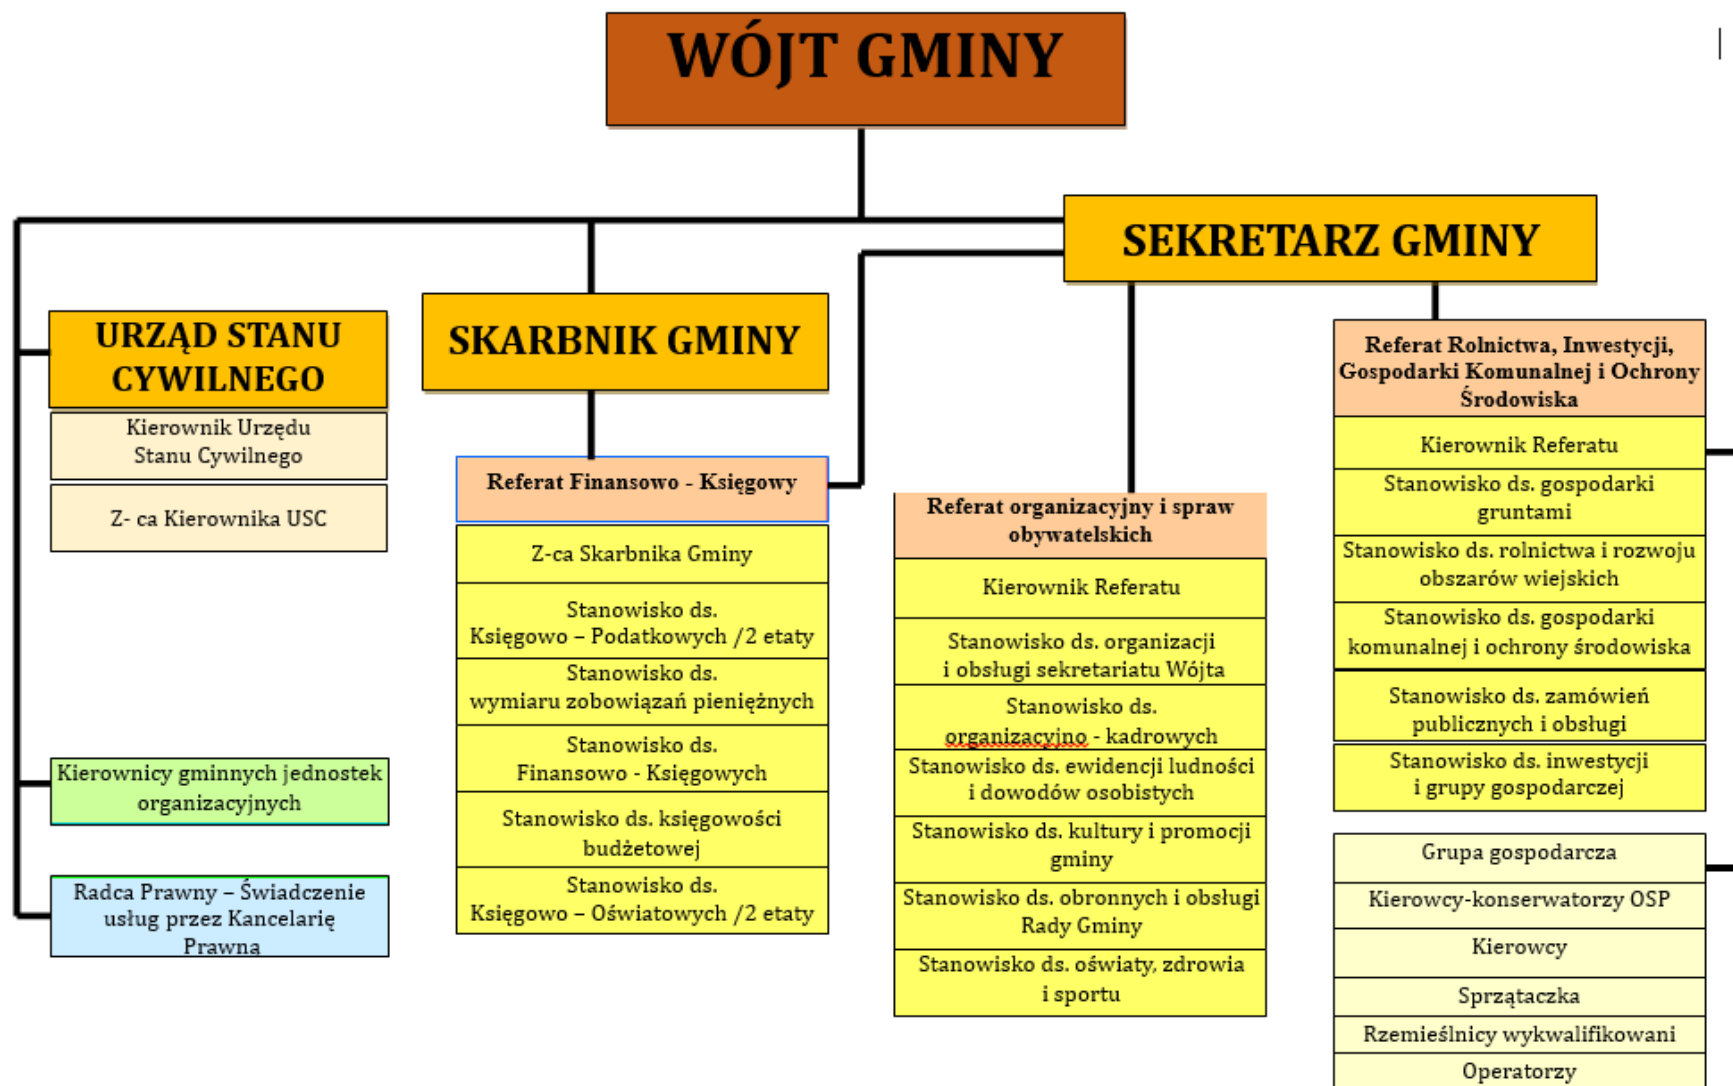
WÓJT GMINY

SEKRETARZ GMINY

URZĄD STANU CYWILNEGO

Kierownik Urzędu Stanu Cywilnego

Z- ca Kierownika USC

Kierownicy gminnych jednostek organizacyjnych

Radca Prawny – Świadczenie usług przez Kancelarię Prawną

SKARBNIK GMINY

Referat Finansowo - Księgowy

Z-ca Skarbnika Gminy

Stanowisko ds. Księgowo – Podatkowych /2 etaty

Stanowisko ds. wymiaru zobowiązań pieniężnych

Stanowisko ds. Finansowo - Księgowych

Stanowisko ds. księgowości budżetowej

Stanowisko ds. Księgowo – Oświatowych /2 etaty

Referat organizacyjny i spraw obywatelskich

Kierownik Referatu

Stanowisko ds. organizacji i obsługi sekretariatu Wójta

Stanowisko ds. organizacyjno - kadrowych

Stanowisko ds. ewidencji ludności i dowodów osobistych

Stanowisko ds. kultury i promocji gminy

Stanowisko ds. obronnych i obsługi Rady Gminy

Stanowisko ds. oświaty, zdrowia i sportu

Referat Rolnictwa, Inwestycji, Gospodarki Komunalnej i Ochrony Środowiska

Kierownik Referatu

Stanowisko ds. gospodarki gruntami

Stanowisko ds. rolnictwa i rozwoju obszarów wiejskich

Stanowisko ds. gospodarki komunalnej i ochrony środowiska

Stanowisko ds. zamówień publicznych i obsługi

Stanowisko ds. inwestycji i grupy gospodarczej

Grupa gospodarcza

Kierowcy-konserwatorzy OSP

Kierowcy

Sprzątaczka

Rzemieślnicy wykwalifikowani

Operatorzy